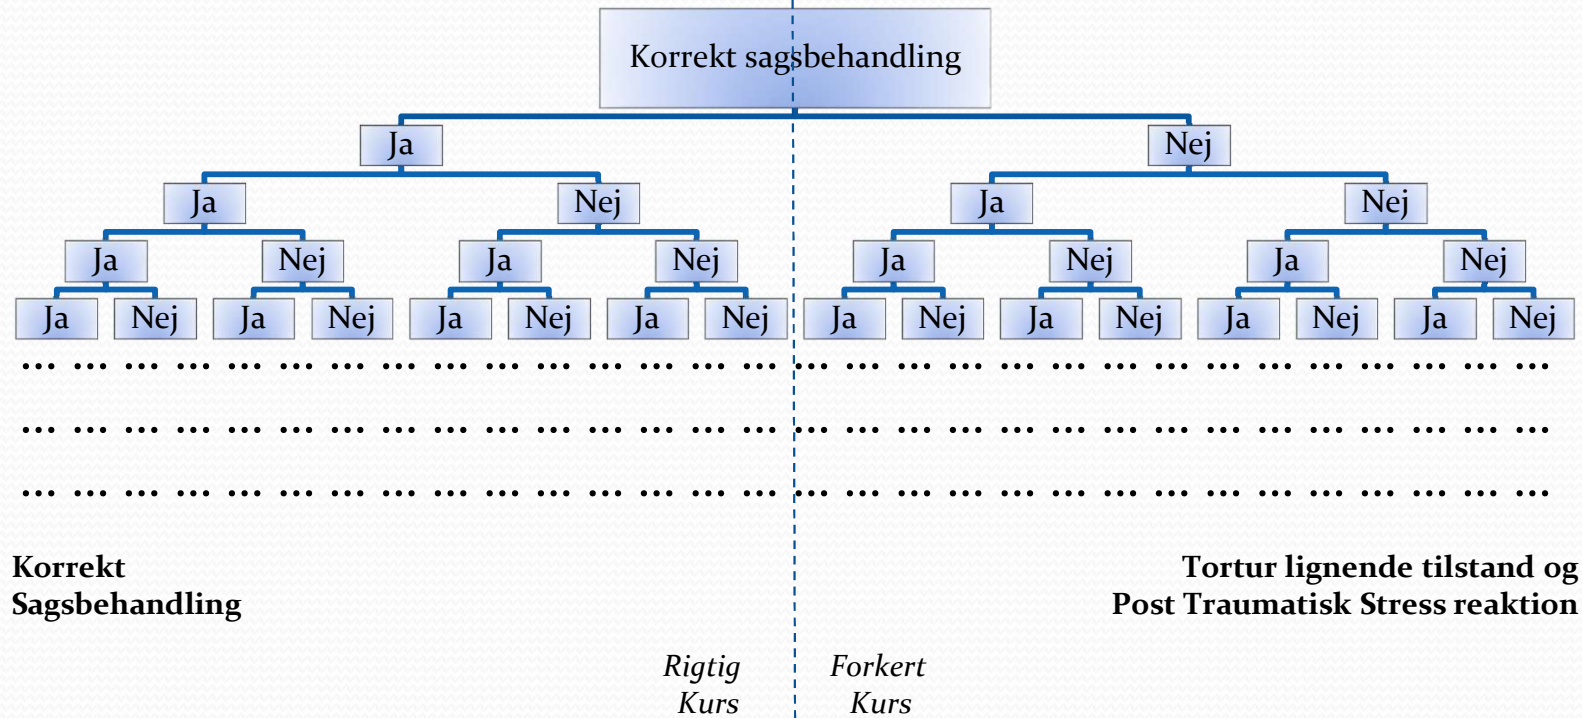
Korrekt sagsbehandling

Ja Nej

Ja Nej Ja Nej

Ja Nej Ja Nej Ja Nej Ja Nej

Ja Nej Ja Nej Ja Nej Ja Nej Ja Nej Ja Nej Ja Nej Ja Nej

… … … … … … … … … … … … … … … … … … … … … … … … … … … … … … …

… … … … … … … … … … … … … … … … … … … … … … … … … … … … … … …

… … … … … … … … … … … … … … … … … … … … … … … … … … … … … … …

Korrekt Sagsbehandling

Tortur lignende tilstand og Post Traumatisk Stress reaktion

Rigtig Kurs

Forkert Kurs